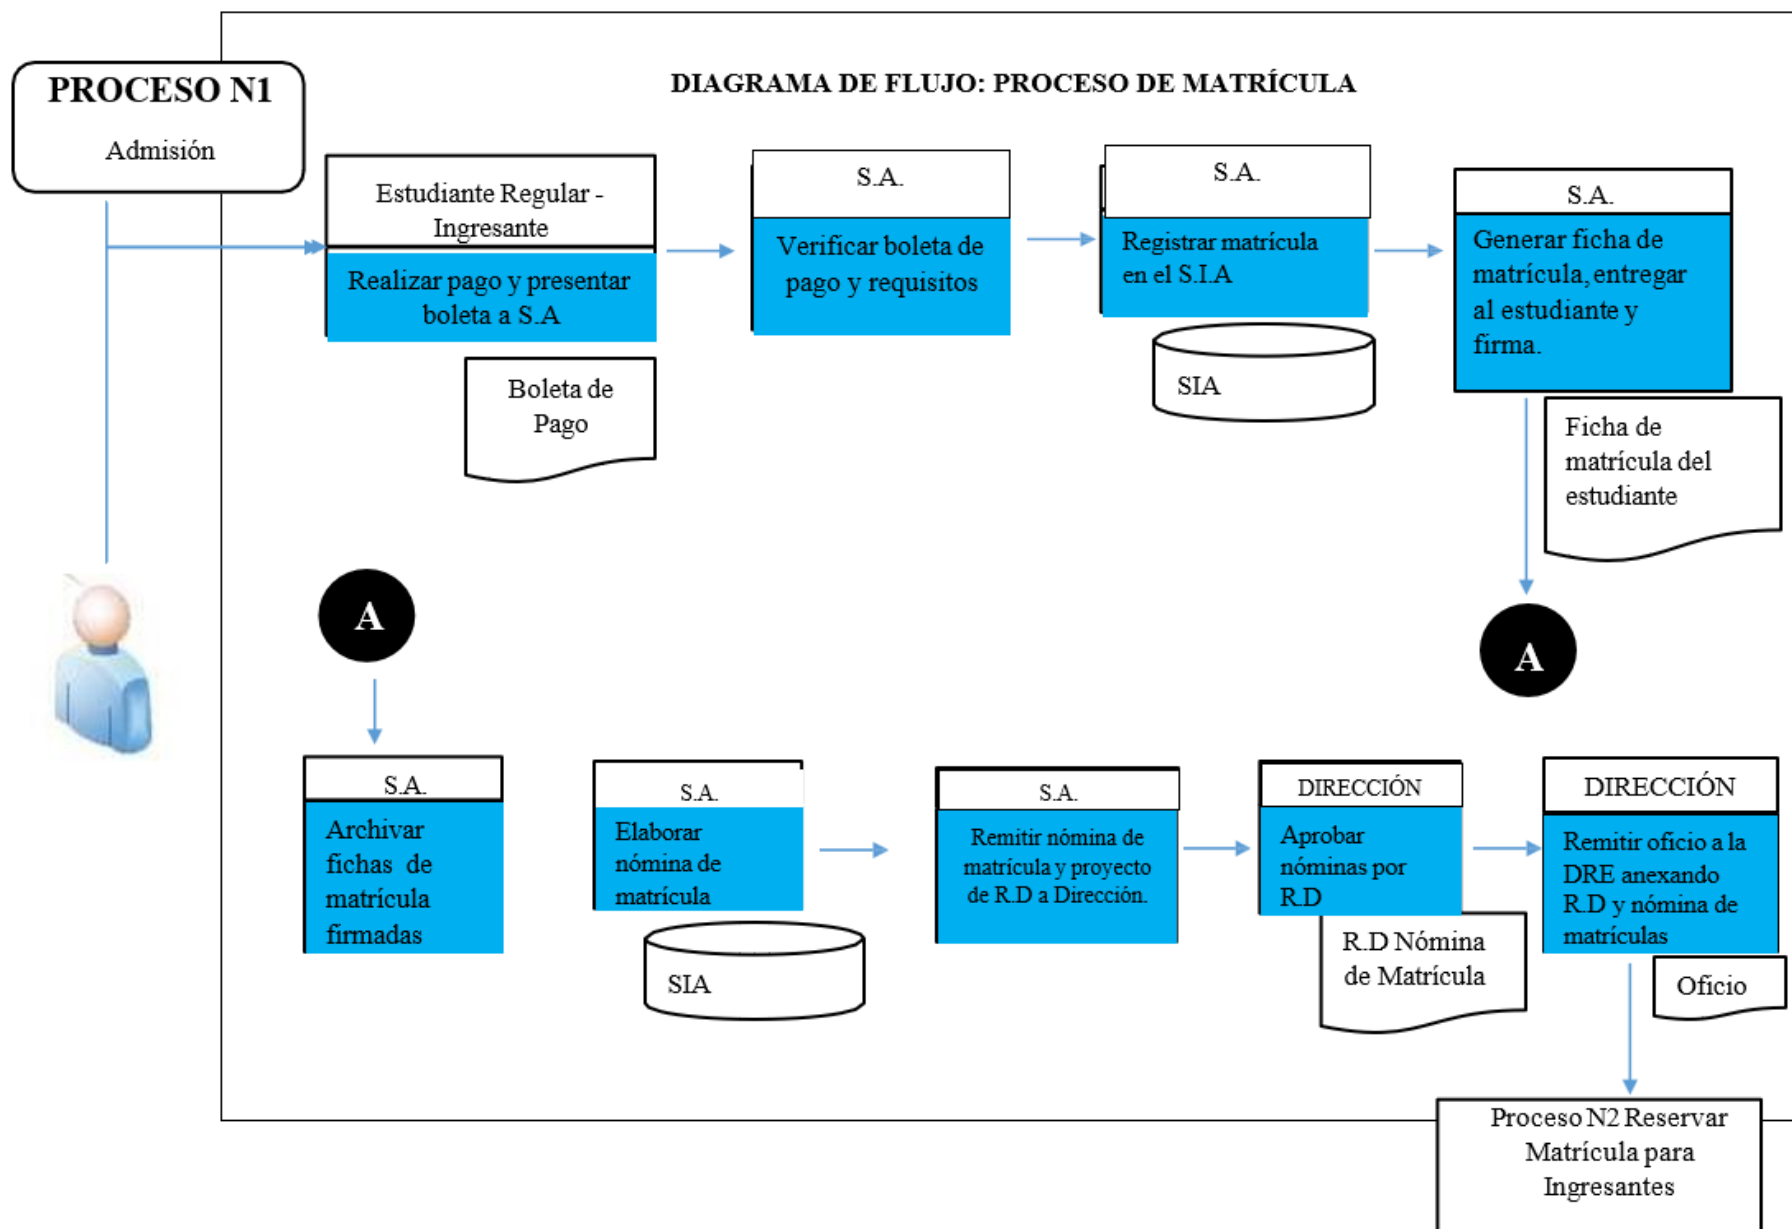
PROCESO N1

Admisión

DIAGRAMA DE FLUJO: PROCESO DE MATRÍCULA

Estudiante Regular - Ingresante

Realizar pago y presentar boleta a S.A

Boleta de Pago

S.A.

Verificar boleta de pago y requisitos

S.A.

Registrar matrícula en el S.I.A

SIA

S.A.

Generar ficha de matrícula, entregar al estudiante y firma.

Ficha de matrícula del estudiante

A

A

S.A.

Archivar fichas de matrícula firmadas

S.A.

Elaborar nómina de matrícula

SIA

S.A.

Remitir nómina de matrícula y proyecto de R.D a Dirección.

DIRECCIÓN

Aprobar nóminas por R.D

R.D Nómina de Matrícula

DIRECCIÓN

Remitir oficio a la DRE anexando R.D y nómina de matrículas

Oficio

Proceso N2 Reservar Matrícula para Ingresantes